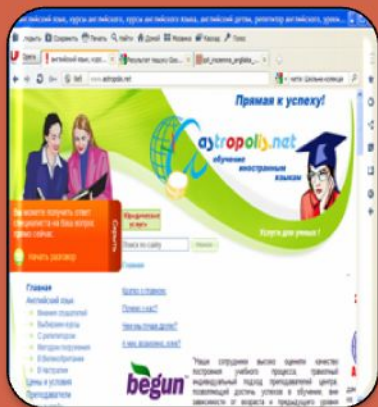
английский язык, курсы английского, курсы английского языка, английский детям, репетитор английского, уроки

Открыть Сохранить Печать Найти Домой Назад

английский язык, курс... Результат поиска Goo... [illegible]

www.astropolis.net

Прямая к успеху!

astropolis.net

обучение иностранным языкам

Вы можете получить ответ специалиста на ваш вопрос прямо сейчас!

Начать разговор

Консультант

Юридические услуги

Поиск по сайту

Поиск

Услуги для умных!

Главная

Английский язык

Кратко о главном

Почему у нас?

Чем мы лучше других?

О нас, возможно, знаете?

Цены и условия

Преподаватели

begun

Наши сотрудники высоко оценили качество построения учебного процесса, грамотный индивидуальный подход преподавателей центра, позволяющий достичь успехов в обучении, вне зависимости от возраста и предыдущего уровня